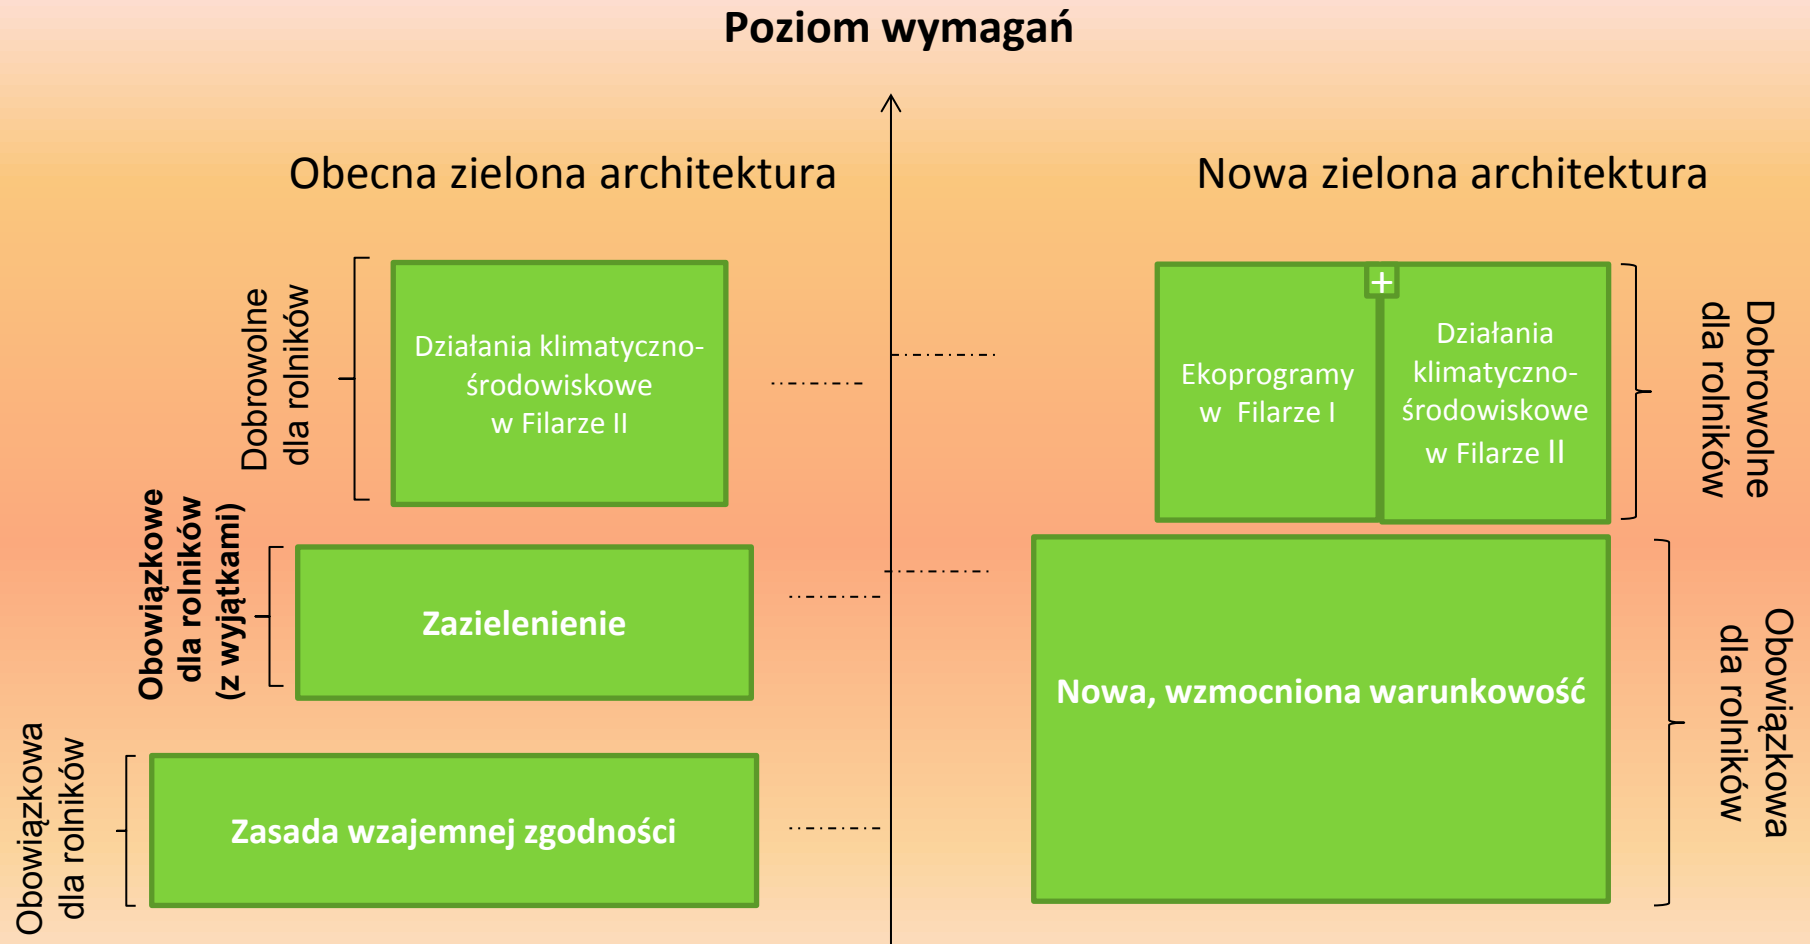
Poziom wymagań

Obecna zielona architektura

Dobrowolne dla rolników

Działania klimatyczno-środowiskowe w Filarze II

Obowiązkowe dla rolników (z wyjątkami)

Zazielenienie

Obowiązkowa dla rolników

Zasada wzajemnej zgodności

Nowa zielona architektura

Ekoprogramy w Filarze I

+

Działania klimatyczno-środowiskowe w Filarze II

Dobrowolne dla rolników

Nowa, wzmocniona warunkowość

Obowiązkowa dla rolników